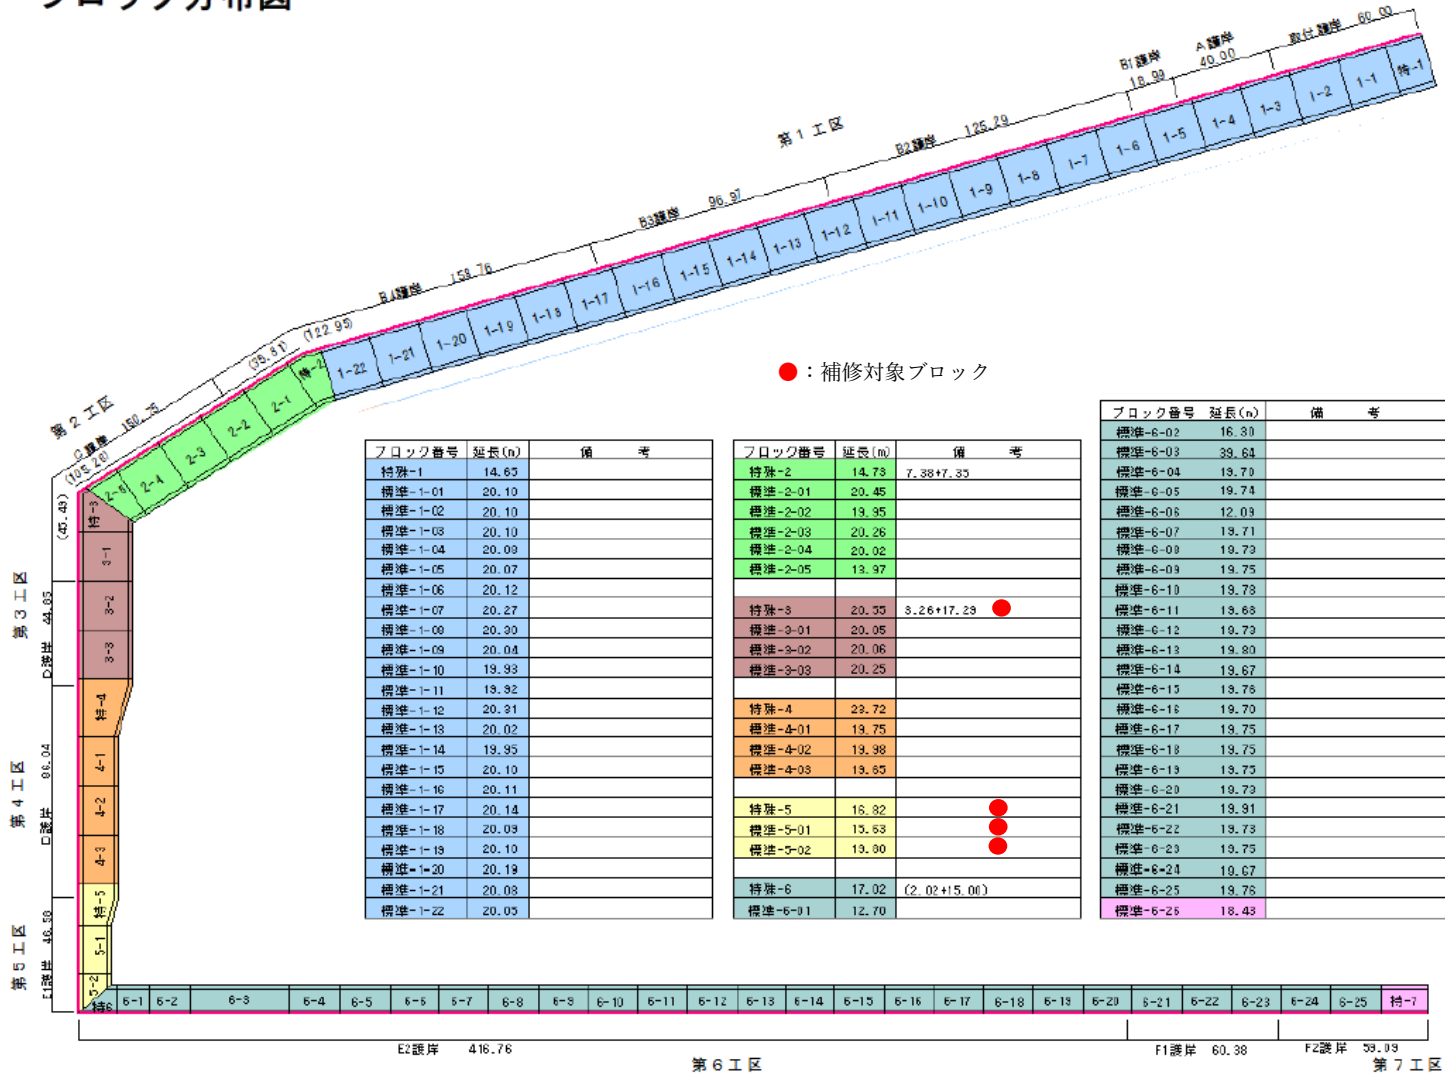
ブロック分布図

第１工区
B1護岸 18.99
A護岸 40.00
取付護岸 60.00
B2護岸 125.29
B3護岸 96.97
B4護岸 158.76
(122.95)
(35.81)
第２工区
C護岸 150.75
(105.28)
(45.49)
第３工区 D護岸 44.65
第４工区 D護岸 96.04
第５工区 E1護岸 46.58

特-1 1-1 1-2 1-3 1-4 1-5 1-6 1-7 1-8 1-9 1-10 1-11 1-12 1-13 1-14 1-15 1-16 1-17 1-18 1-19 1-20 1-21 1-22 特-2 2-1 2-2 2-3 2-4 2-5 特-3 3-1 3-2 3-3 特-4 4-1 4-2 4-3 特-5 5-1 5-2 特6

●：補修対象ブロック

| ブロック番号 | 延長(m) | 備　　考 |
|---|---|---|
| 特殊-1 | 14.65 | |
| 標準-1-01 | 20.10 | |
| 標準-1-02 | 20.10 | |
| 標準-1-03 | 20.10 | |
| 標準-1-04 | 20.09 | |
| 標準-1-05 | 20.07 | |
| 標準-1-06 | 20.12 | |
| 標準-1-07 | 20.27 | |
| 標準-1-08 | 20.30 | |
| 標準-1-09 | 20.04 | |
| 標準-1-10 | 19.93 | |
| 標準-1-11 | 19.92 | |
| 標準-1-12 | 20.31 | |
| 標準-1-13 | 20.02 | |
| 標準-1-14 | 19.95 | |
| 標準-1-15 | 20.10 | |
| 標準-1-16 | 20.11 | |
| 標準-1-17 | 20.14 | |
| 標準-1-18 | 20.09 | |
| 標準-1-19 | 20.10 | |
| 標準-1-20 | 20.19 | |
| 標準-1-21 | 20.08 | |
| 標準-1-22 | 20.05 | |

| ブロック番号 | 延長(m) | 備　　考 |
|---|---|---|
| 特殊-2 | 14.73 | 7.38+7.35 |
| 標準-2-01 | 20.45 | |
| 標準-2-02 | 19.95 | |
| 標準-2-03 | 20.26 | |
| 標準-2-04 | 20.02 | |
| 標準-2-05 | 13.97 | |
| | | |
| 特殊-3 | 20.55 | 3.26+17.29 ● |
| 標準-3-01 | 20.05 | |
| 標準-3-02 | 20.06 | |
| 標準-3-03 | 20.25 | |
| | | |
| 特殊-4 | 23.72 | |
| 標準-4-01 | 19.75 | |
| 標準-4-02 | 19.98 | |
| 標準-4-03 | 19.65 | |
| | | |
| 特殊-5 | 16.82 | ● |
| 標準-5-01 | 19.53 | ● |
| 標準-5-02 | 19.80 | ● |
| | | |
| 特殊-6 | 17.02 | (2.02+15.00) |
| 標準-6-01 | 12.70 | |

| ブロック番号 | 延長(m) | 備　　考 |
|---|---|---|
| 標準-6-02 | 16.30 | |
| 標準-6-03 | 39.64 | |
| 標準-6-04 | 19.70 | |
| 標準-6-05 | 19.74 | |
| 標準-6-06 | 12.09 | |
| 標準-6-07 | 19.71 | |
| 標準-6-08 | 19.73 | |
| 標準-6-09 | 19.75 | |
| 標準-6-10 | 19.78 | |
| 標準-6-11 | 19.68 | |
| 標準-6-12 | 19.73 | |
| 標準-6-13 | 19.80 | |
| 標準-6-14 | 19.67 | |
| 標準-6-15 | 19.76 | |
| 標準-6-16 | 19.70 | |
| 標準-6-17 | 19.75 | |
| 標準-6-18 | 19.75 | |
| 標準-6-19 | 19.75 | |
| 標準-6-20 | 19.73 | |
| 標準-6-21 | 19.91 | |
| 標準-6-22 | 19.73 | |
| 標準-6-23 | 19.75 | |
| 標準-6-24 | 19.67 | |
| 標準-6-25 | 19.76 | |
| 標準-6-26 | 18.43 | |

6-1 6-2 6-3 6-4 6-5 6-6 6-7 6-8 6-9 6-10 6-11 6-12 6-13 6-14 6-15 6-16 6-17 6-18 6-19 6-20 6-21 6-22 6-23 6-24 6-25 特-7

E2護岸 416.76
第６工区
F1護岸 60.38
F2護岸 59.09
第７工区